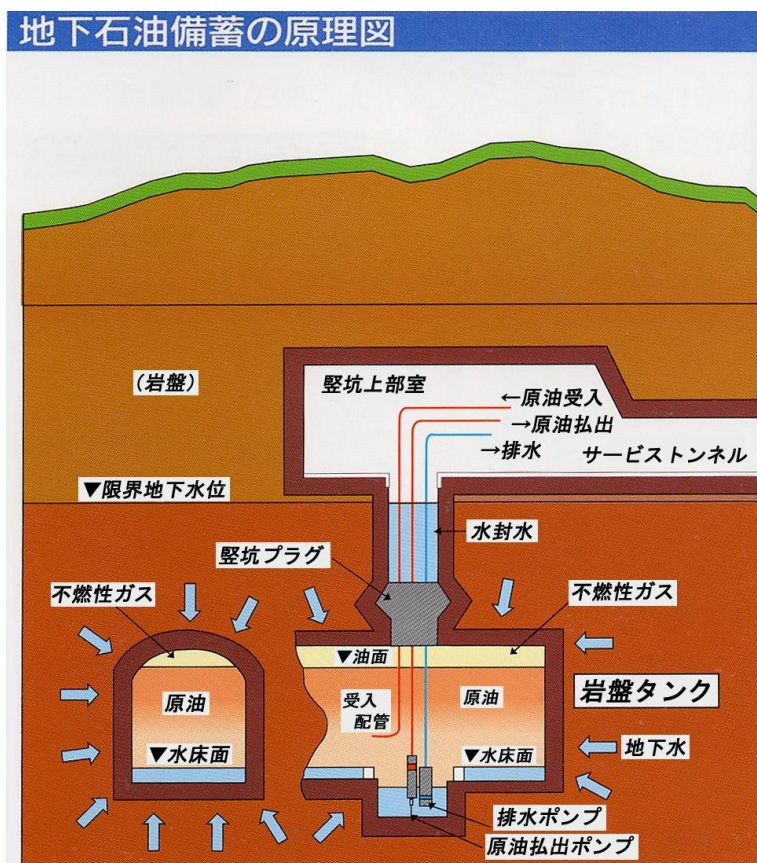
地下石油備蓄の原理図

（岩盤）

竪坑上部室

←原油受入
→原油払出
→排水

サービストンネル

▼限界地下水位

水封水

竪坑プラグ

不燃性ガス

不燃性ガス

▼油面

原油

受入
配管

原油

岩盤タンク

▼水床面

▼水床面

地下水

排水ポンプ

原油払出ポンプ